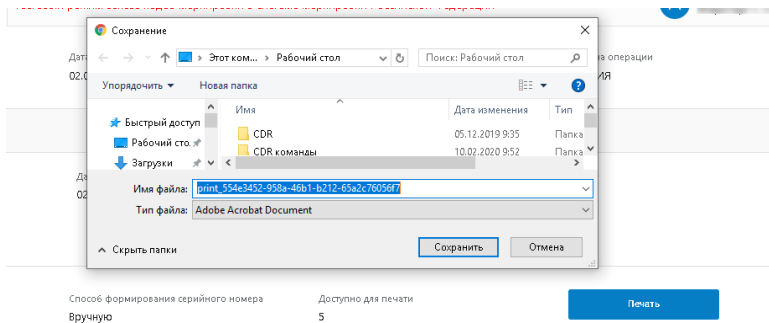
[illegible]

Сохранение

Этот ком... › Рабочий стол

Поиск: Рабочий стол

Упорядочить ▾

Новая папка

Быстрый доступ

Рабочий сто...

Загрузки

Имя

Дата изменения

Тип

CDR

05.12.2019 9:35

Папка

CDR команды

10.02.2020 9:52

Папка

Имя файла: print_554e3452-958a-46b1-b212-65a2c76056f7

Тип файла: Adobe Acrobat Document

Скрыть папки

Сохранить

Отмена

Дата

02.0

а операции

ИЯ

Да

02

Способ формирования серийного номера

Вручную

Доступно для печати

5

Печать